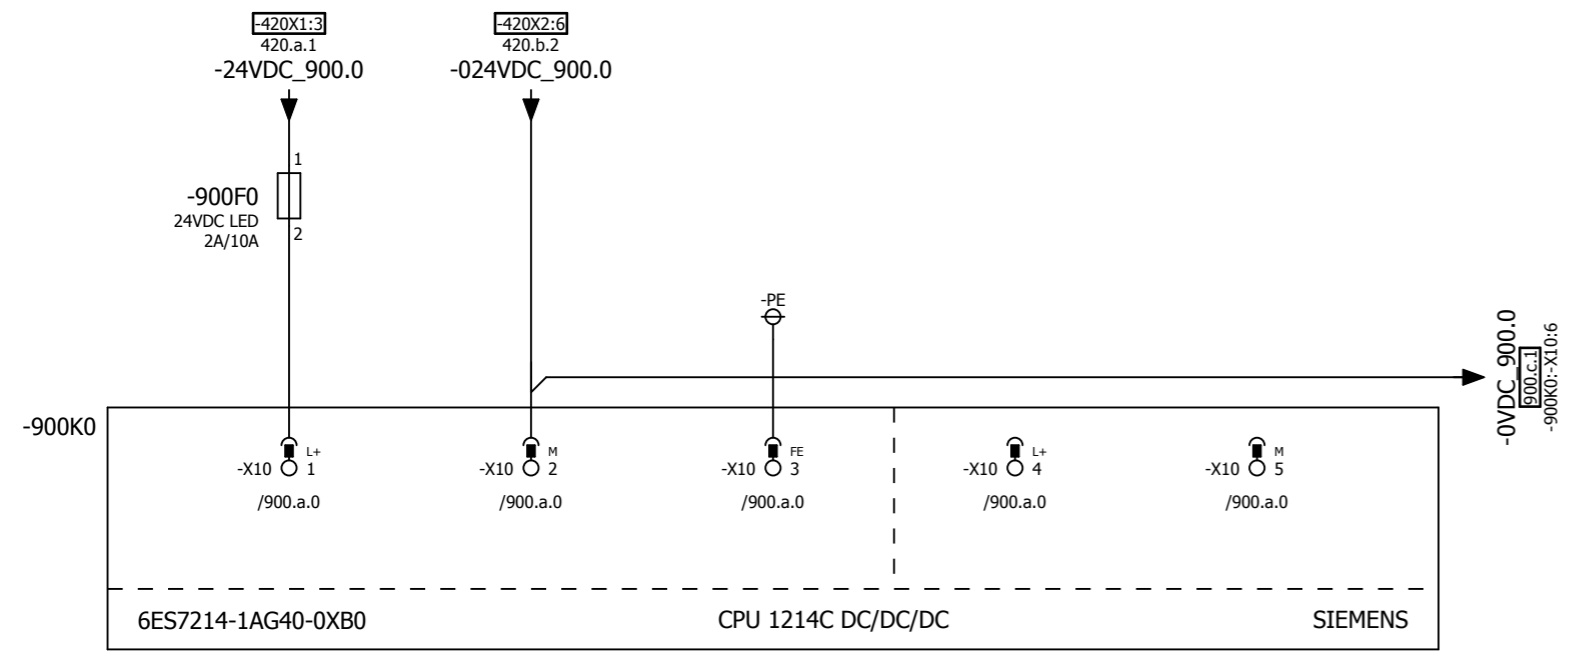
-420X1:3
420.a.1
-24VDC_900.0

-420X2:6
420.b.2
-024VDC_900.0

1
-900F0
24VDC LED
2A/10A
2

-PE

-0VDC_900.0
900.c.1
-900K0:-X10:6

-900K0

L+
-X10 1
/900.a.0

M
-X10 2
/900.a.0

FE
-X10 3
/900.a.0

L+
-X10 4
/900.a.0

M
-X10 5
/900.a.0

6ES7214-1AG40-0XB0
CPU 1214C DC/DC/DC
SIEMENS